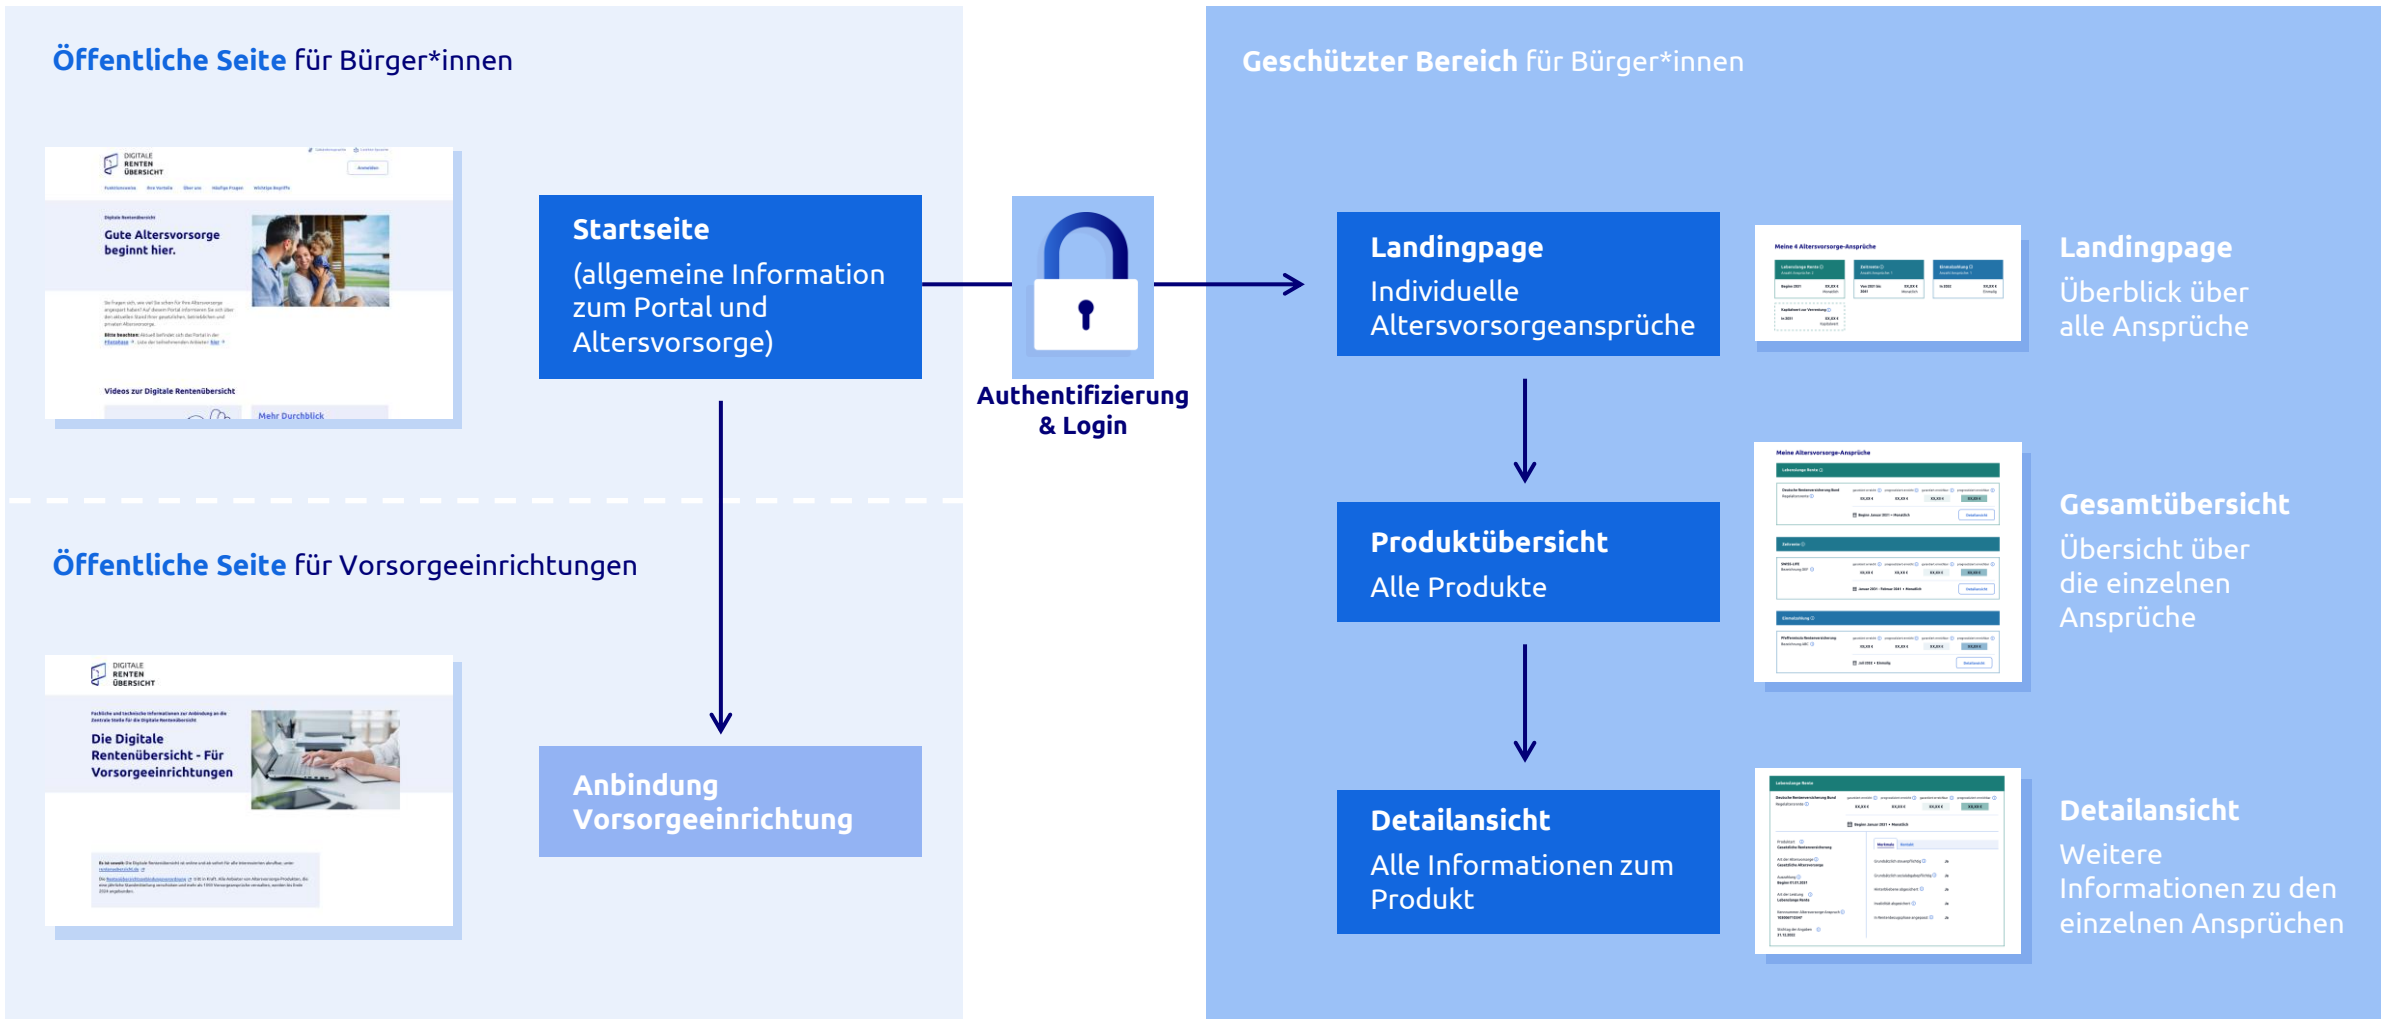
Öffentliche Seite für Bürger*innen

DIGITALE RENTEN ÜBERSICHT

Gute Altersvorsorge beginnt hier.

Videos zur Digitale Rentenübersicht

Mehr Durchblick

Startseite
(allgemeine Information zum Portal und Altersvorsorge)

Authentifizierung & Login

Geschützter Bereich für Bürger*innen

Landingpage
Individuelle Altersvorsorgeansprüche

Meine 4 Altersvorsorge-Ansprüche

Landingpage
Überblick über alle Ansprüche

Produktübersicht
Alle Produkte

Meine Altersvorsorge-Ansprüche

Gesamtübersicht
Übersicht über die einzelnen Ansprüche

Öffentliche Seite für Vorsorgeeinrichtungen

DIGITALE RENTEN ÜBERSICHT

Die Digitale Rentenübersicht - Für Vorsorgeeinrichtungen

Anbindung Vorsorgeeinrichtung

Detailansicht
Alle Informationen zum Produkt

Detailansicht
Weitere Informationen zu den einzelnen Ansprüchen